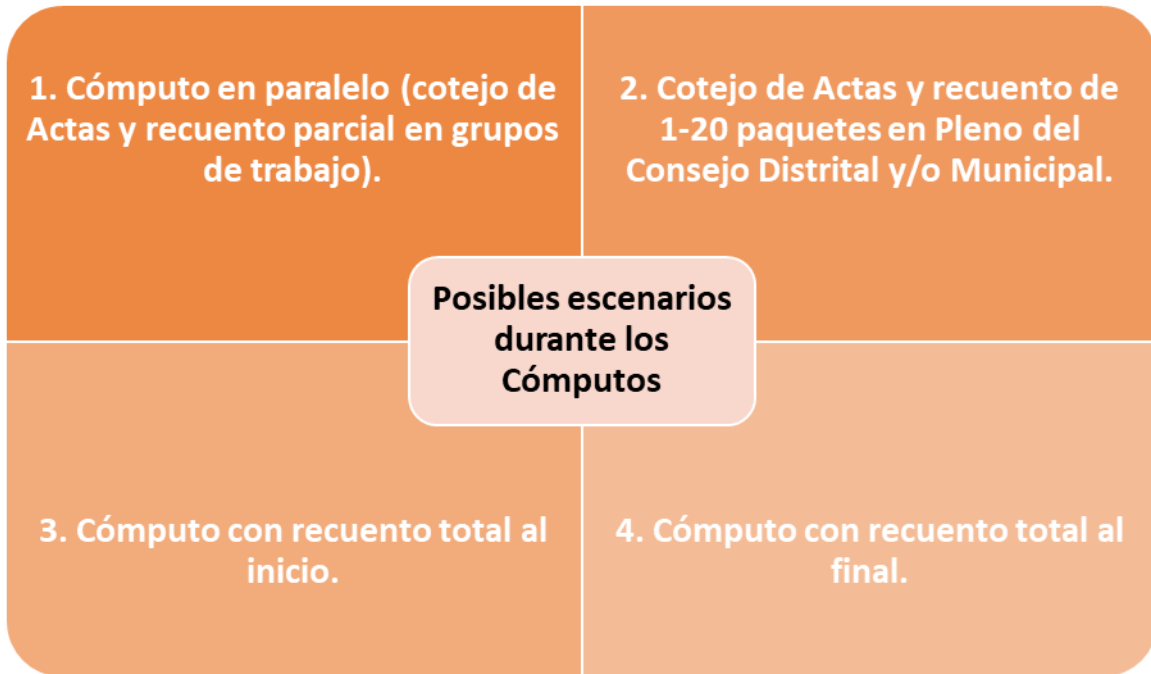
1. Cómputo en paralelo (cotejo de Actas y recuento parcial en grupos de trabajo).

2. Cotejo de Actas y recuento de 1-20 paquetes en Pleno del Consejo Distrital y/o Municipal.

Posibles escenarios durante los Cómputos

3. Cómputo con recuento total al inicio.

4. Cómputo con recuento total al final.